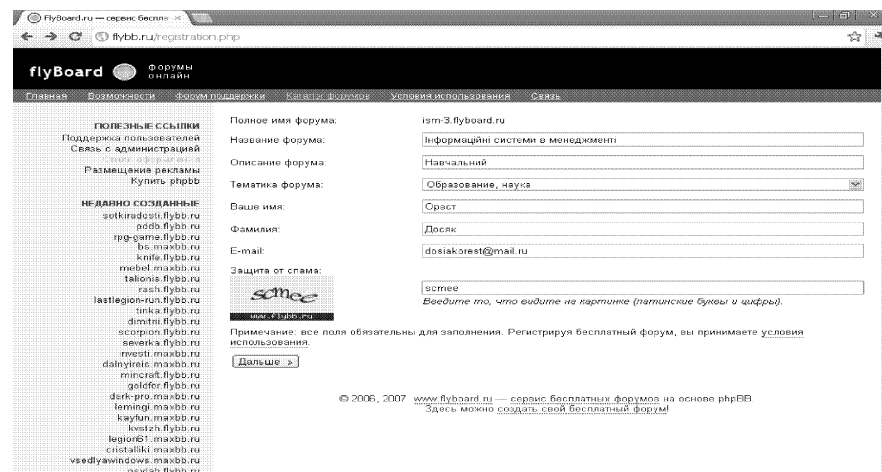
FlyBoard.ru — сервис беспла ×

flybb.ru/registration.php

flyBoard форумы онлайн

Главная Возможности Форум поддержки Каталог форумов Условия использования Связь

ПОЛЕЗНЫЕ ССЫЛКИ
Поддержка пользователей
Связь с администрацией
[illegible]
Размещение рекламы
Купить phpbb

НЕДАВНО СОЗДАННЫЕ
setkiradosti.flybb.ru
poddo.flybb.ru
rpg-game.flybb.ru
bs.maxbb.ru
knife.flybb.ru
mebel.maxbb.ru
talionis.flybb.ru
rash.flybb.ru
lastlegion-run.flybb.ru
tinka.flybb.ru
dimitri.flybb.ru
scorpion.flybb.ru
sewerka.flybb.ru
mvesti.maxbb.ru
dalnyireic.maxbb.ru
mincraft.flybb.ru
goldfor.flybb.ru
dark-pro.maxbb.ru
lemingi.maxbb.ru
kayfun.maxbb.ru
kvstzh.flybb.ru
legion61.maxbb.ru
cristaliki.maxbb.ru
vsedlyawindows.maxbb.ru
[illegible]

Полное имя форума: ism-3.flyboard.ru
Название форума: Інформаційні системи в менеджменті
Описание форума: Навчальний
Тематика форума: Образование, наука
Ваше имя: Орест
Фамилия: Досяк
E-mail: dosiakorest@mail.ru
Защита от спама:
scmee
www.flybb.ru
scmee
Введите то, что видите на картинке (латинские буквы и цифры).

Примечание: все поля обязательны для заполнения. Регистрируя бесплатный форум, вы принимаете условия использования.

Дальше »

© 2006, 2007 www.flyboard.ru — сервис бесплатных форумов на основе phpBB.
Здесь можно создать свой бесплатный форум!